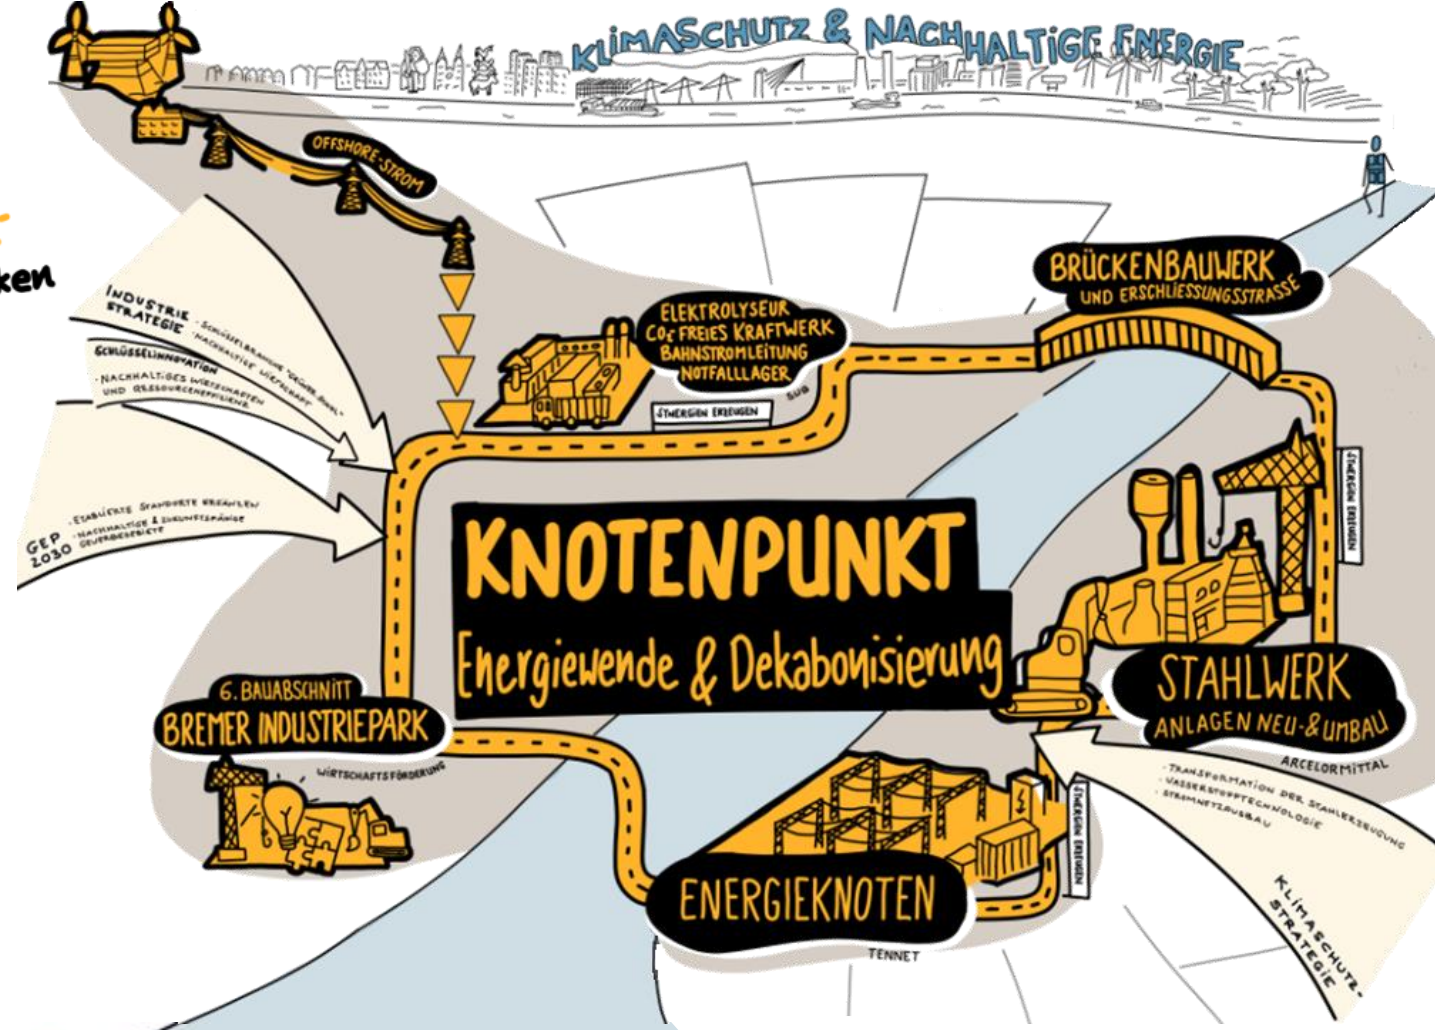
KLIMASCHUTZ & NACHHALTIGE ENERGIE

OFFSHORE-STROM

ken

INDUSTRIE STRATEGIE
- SCHLÜSSELBRANCHE "GRÜNER STAHL"
- NACHHALTIGE WIRTSCHAFT

SCHLÜSSELINNOVATION
- NACHHALTIGES WIRTSCHAFTEN UND RESSOURCENEFFIZIENZ

GEP 2030
- ETABLIERTE STANDORTE BEWAHREN
- NACHHALTIGE & ZUKUNFTSFÄHIGE GEWERBEGEBIETE

ELEKTROLYSEUR
$CO_2$ FREIES KRAFTWERK
BAHNSTROMLEITUNG
NOTFALLLAGER

SYNERGIEN ERZEUGEN
SUB

BRÜCKENBAUWERK
UND ERSCHLIESSUNGSSTRASSE

SYNERGIEN ERZEUGEN

KNOTENPUNKT
Energiewende & Dekabonisierung

6. BAUABSCHNITT
BREMER INDUSTRIEPARK
WIRTSCHAFTSFÖRDERUNG

STAHLWERK
ANLAGEN NEU- & UMBAU
ARCELORMITTAL

- TRANSFORMATION DER STAHLERZEUGUNG
- WASSERSTOFFTECHNOLOGIE
- STROMNETZAUSBAU

KLIMASCHUTZ-STRATEGIE

SYNERGIEN ERZEUGEN

ENERGIEKNOTEN
TENNET